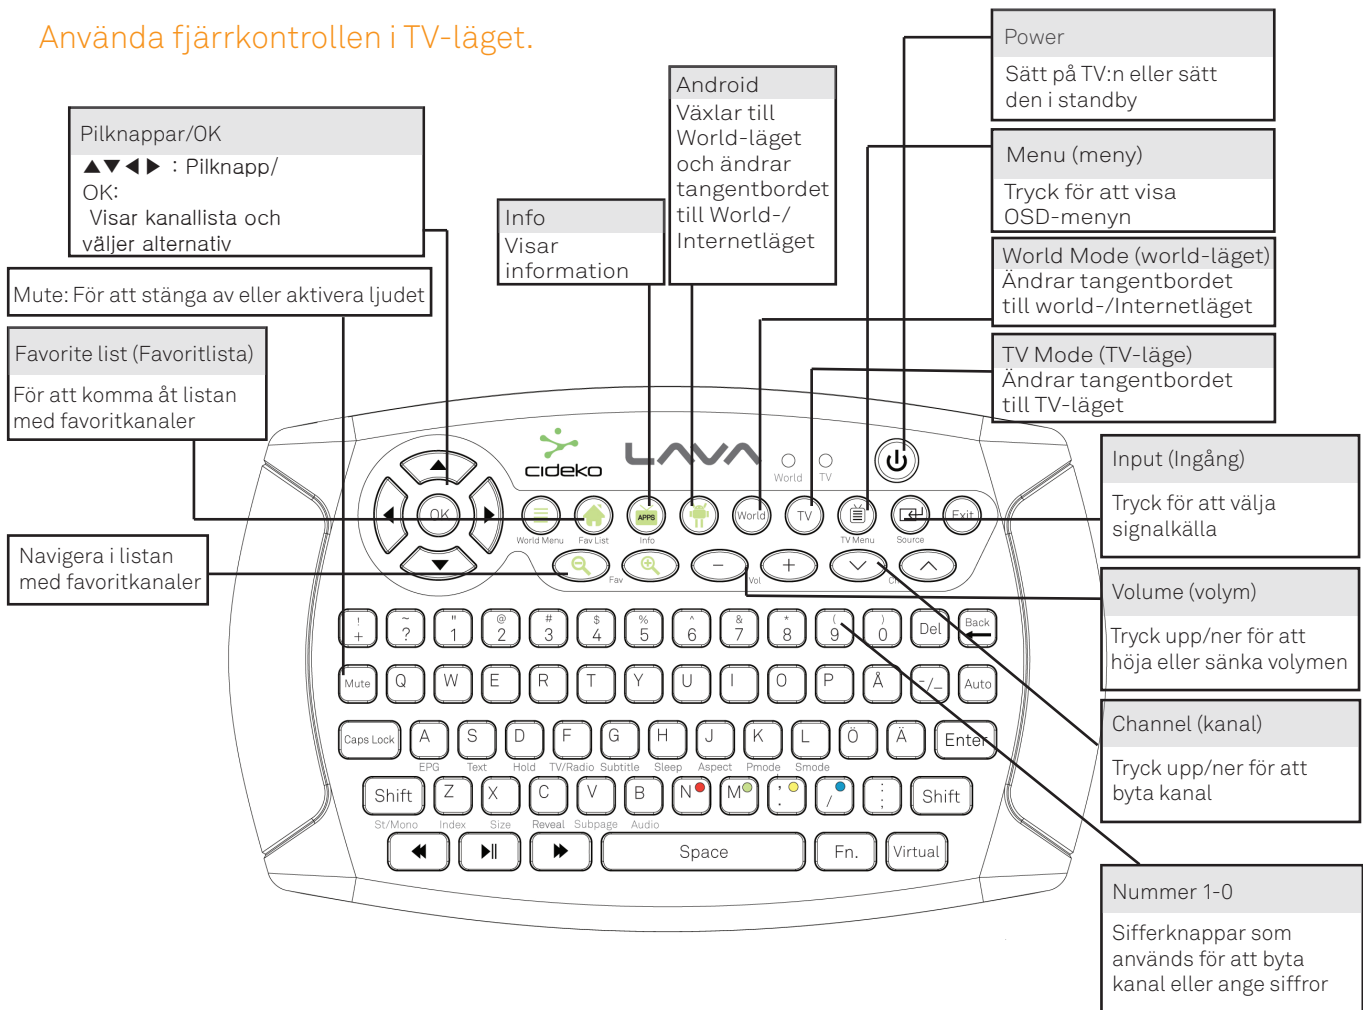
Använda fjärrkontrollen i TV-läget.

Pilknappar/OK
▲▼◀▶ : Pilknapp/
OK:
Visar kanallista och väljer alternativ

Mute: För att stänga av eller aktivera ljudet

Favorite list (Favoritlista)
För att komma åt listan med favoritkanaler

Navigera i listan med favoritkanaler

Info
Visar information

Android
Växlar till World-läget och ändrar tangentbordet till World-/Internetläget

Power
Sätt på TV:n eller sätt den i standby

Menu (meny)
Tryck för att visa OSD-menyn

World Mode (world-läget)
Ändrar tangentbordet till world-/Internetläget

TV Mode (TV-läge)
Ändrar tangentbordet till TV-läget

Input (Ingång)
Tryck för att välja signalkälla

Volume (volym)
Tryck upp/ner för att höja eller sänka volymen

Channel (kanal)
Tryck upp/ner för att byta kanal

Nummer 1-0
Sifferknappar som används för att byta kanal eller ange siffror

cideko LAVA World TV
OK World Menu Fav List APPS Info World TV TV Menu Source Exit
Fav Vol
! + ~ ? " 1 @ 2 # 3 $ 4 % 5 ^ 6 & 7 * 8 ( 9 ) 0 Del Back
Mute Q W E R T Y U I O P Å -/_ Auto
Caps Lock A S D F G H J K L Ö Ä Enter
EPG Text Hold TV/Radio Subtitle Sleep Aspect Pmode Smode
Shift Z X C V B N M ; : / Shift
St/Mono Index Size Reveal Subpage Audio
Space Fn. Virtual